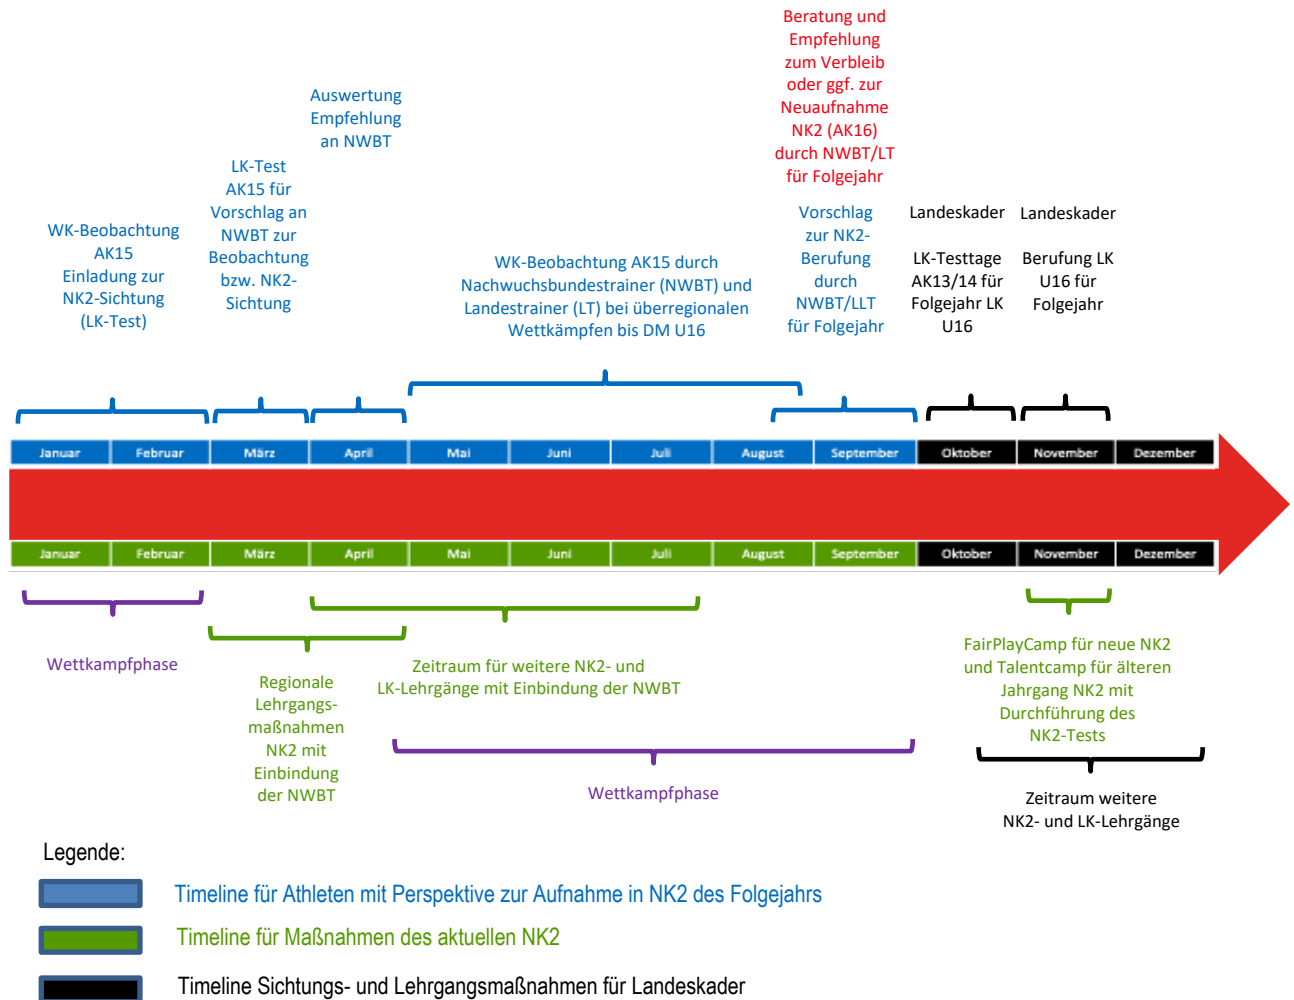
Beratung und Empfehlung zum Verbleib oder ggf. zur Neuaufnahme NK2 (AK16) durch NWBT/LT für Folgejahr

Auswertung Empfehlung an NWBT

LK-Test AK15 für Vorschlag an NWBT zur Beobachtung bzw. NK2-Sichtung

WK-Beobachtung AK15 Einladung zur NK2-Sichtung (LK-Test)

WK-Beobachtung AK15 durch Nachwuchsbundestrainer (NWBT) und Landestrainer (LT) bei überregionalen Wettkämpfen bis DM U16

Vorschlag zur NK2-Berufung durch NWBT/LLT für Folgejahr

Landeskader

LK-Testtage AK13/14 für Folgejahr LK U16

Landeskader

Berufung LK U16 für Folgejahr

| Januar | Februar | März | April | Mai | Juni | Juli | August | September | Oktober | November | Dezember |
|---|---|---|---|---|---|---|---|---|---|---|---|

| Januar | Februar | März | April | Mai | Juni | Juli | August | September | Oktober | November | Dezember |
|---|---|---|---|---|---|---|---|---|---|---|---|

Wettkampfphase

Regionale Lehrgangsmaßnahmen NK2 mit Einbindung der NWBT

Zeitraum für weitere NK2- und LK-Lehrgänge mit Einbindung der NWBT

Wettkampfphase

FairPlayCamp für neue NK2 und Talentcamp für älteren Jahrgang NK2 mit Durchführung des NK2-Tests

Zeitraum weitere NK2- und LK-Lehrgänge

Legende:

Timeline für Athleten mit Perspektive zur Aufnahme in NK2 des Folgejahrs

Timeline für Maßnahmen des aktuellen NK2

Timeline Sichtungs- und Lehrgangsmaßnahmen für Landeskader